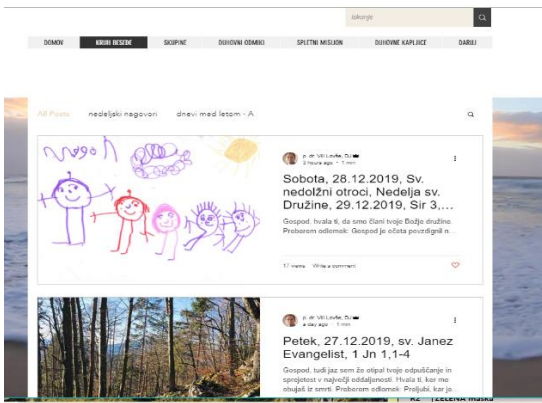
Iskanje

DOMOV KRUH BESEDE SKUPINE DUHOVNI ODMIKI SPLETNI MISIJON DUHOVNE KAPLJICE DARUJ

All Posts nedeljski nagovori dnevi med letom - A

p. dr. Vili Lovše, DJ
3 hours ago · 1 min

Sobota, 28.12.2019, Sv. nedolžni otroci, Nedelja sv. Družine, 29.12.2019, Sir 3,...

Gospod, hvala ti, da smo člani tvoje Božje družine. Preberem odlomek: Gospod je očeta povzdignil n...

17 views Write a comment

p. dr. Vili Lovše, DJ
a day ago · 1 min

Petek, 27.12.2019, sv. Janez Evangelist, 1 Jn 1,1-4

Gospod, tudi jaz sem že otipal tvoje odpuščanje in sprejetost v največji oddaljenosti. Hvala ti, ker me obujaš iz smrti. Preberem odlomek: Proljubi, kar je...

ZELENA maska